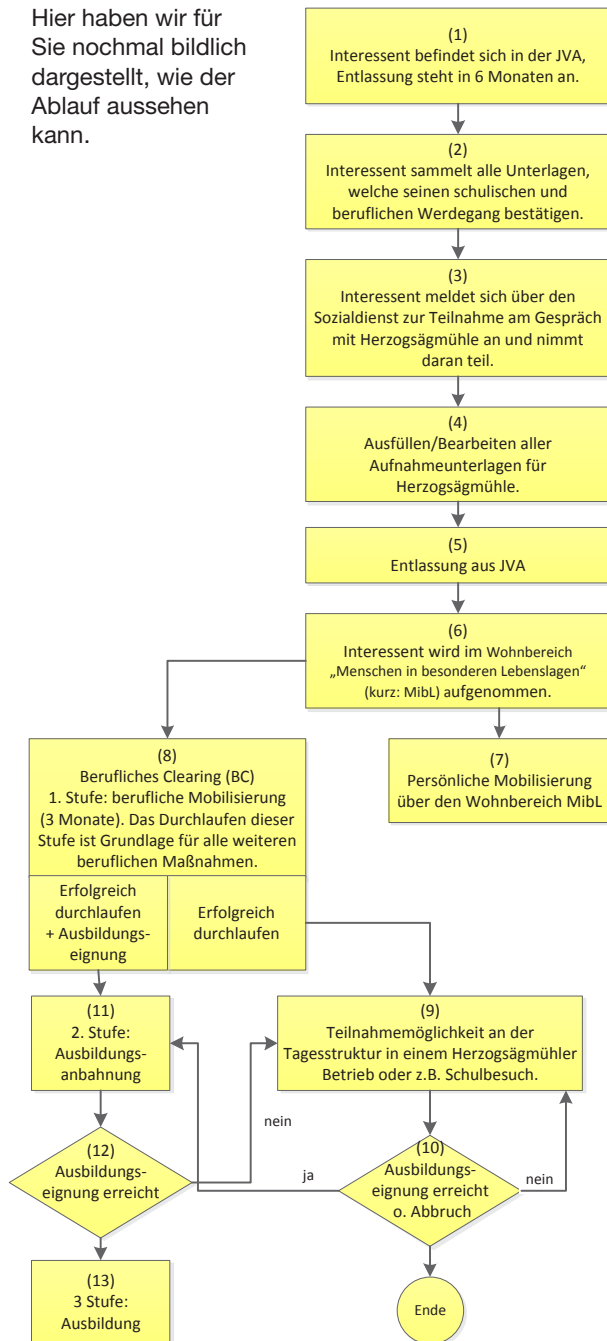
Hier haben wir für Sie nochmal bildlich dargestellt, wie der Ablauf aussehen kann.

(1)
Interessent befindet sich in der JVA, Entlassung steht in 6 Monaten an.

(2)
Interessent sammelt alle Unterlagen, welche seinen schulischen und beruflichen Werdegang bestätigen.

(3)
Interessent meldet sich über den Sozialdienst zur Teilnahme am Gespräch mit Herzogsägmühle an und nimmt daran teil.

(4)
Ausfüllen/Bearbeiten aller Aufnahmeunterlagen für Herzogsägmühle.

(5)
Entlassung aus JVA

(6)
Interessent wird im Wohnbereich „Menschen in besonderen Lebenslagen“ (kurz: MibL) aufgenommen.

(8)
Berufliches Clearing (BC)
1. Stufe: berufliche Mobilisierung (3 Monate). Das Durchlaufen dieser Stufe ist Grundlage für alle weiteren beruflichen Maßnahmen.

(7)
Persönliche Mobilisierung über den Wohnbereich MibL

Erfolgreich durchlaufen + Ausbildungseignung

Erfolgreich durchlaufen

(11)
2. Stufe: Ausbildungsanbahnung

(9)
Teilnahmemöglichkeit an der Tagesstruktur in einem Herzogsägmühler Betrieb oder z.B. Schulbesuch.

nein

(12)
Ausbildungseignung erreicht

ja

(10)
Ausbildungseignung erreicht o. Abbruch

nein

(13)
3 Stufe: Ausbildung

Ende